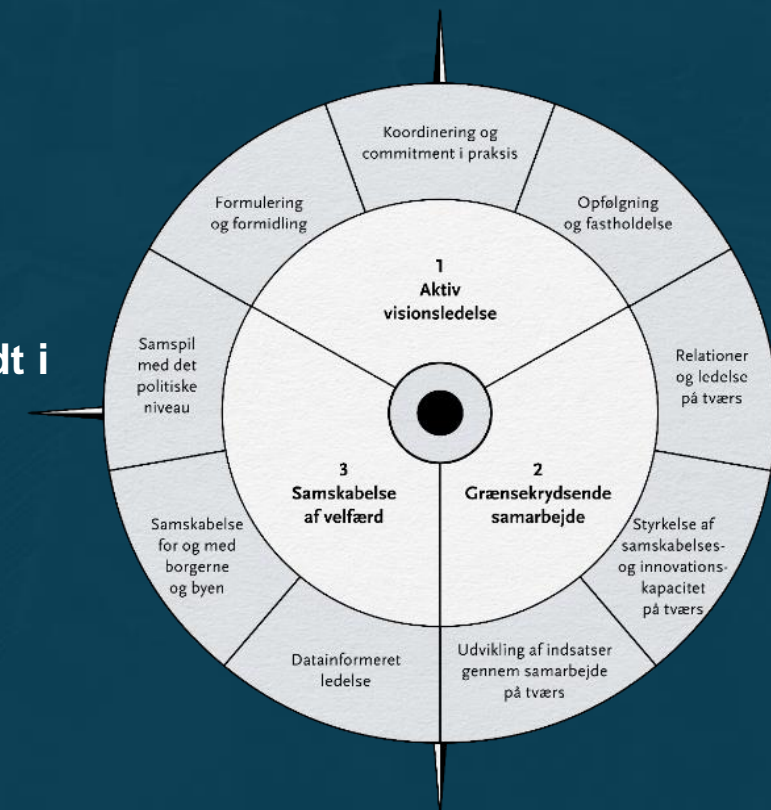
dt i

Koordinering og commitment i praksis

Formulering og formidling

Opfølgning og fastholdelse

1
Aktiv visionsledelse

Samspil med det politiske niveau

Relationer og ledelse på tværs

3
Samskabelse af velfærd

2
Grænsekrydsende samarbejde

Samskabelse for og med borgerne og byen

Styrkelse af samskabelses- og innovations-kapacitet på tværs

Datainformeret ledelse

Udvikling af indsatser gennem samarbejde på tværs